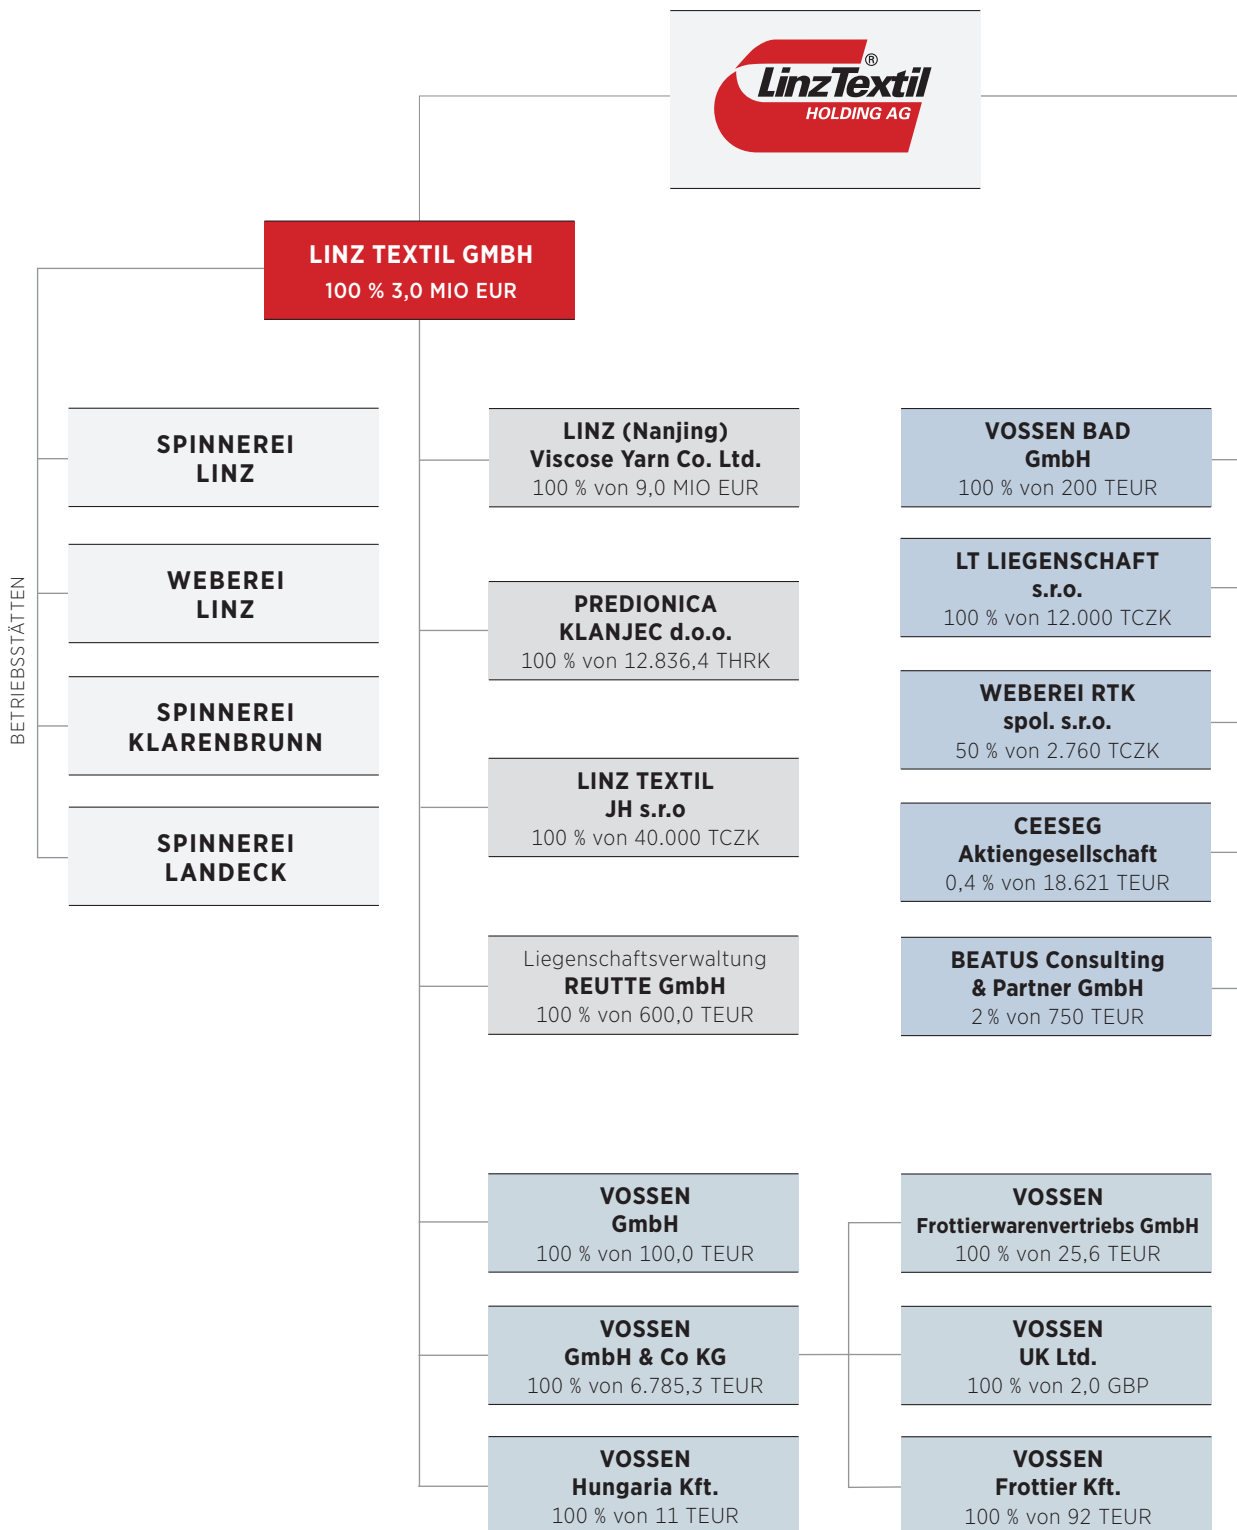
LinzTextil®
HOLDING AG

LINZ TEXTIL GMBH
100 % 3,0 MIO EUR

BETRIEBSSTÄTTEN

SPINNEREI LINZ

WEBEREI LINZ

SPINNEREI KLARENBRUNN

SPINNEREI LANDECK

LINZ (Nanjing) Viscose Yarn Co. Ltd.
100 % von 9,0 MIO EUR

PREDIONICA KLANJEC d.o.o.
100 % von 12.836,4 THRK

LINZ TEXTIL JH s.r.o
100 % von 40.000 TCZK

Liegenschaftsverwaltung
REUTTE GmbH
100 % von 600,0 TEUR

VOSSEN BAD GmbH
100 % von 200 TEUR

LT LIEGENSCHAFT s.r.o.
100 % von 12.000 TCZK

WEBEREI RTK spol. s.r.o.
50 % von 2.760 TCZK

CEESEG Aktiengesellschaft
0,4 % von 18.621 TEUR

BEATUS Consulting & Partner GmbH
2 % von 750 TEUR

VOSSEN GmbH
100 % von 100,0 TEUR

VOSSEN GmbH & Co KG
100 % von 6.785,3 TEUR

VOSSEN Hungaria Kft.
100 % von 11 TEUR

VOSSEN Frottierwarenvertriebs GmbH
100 % von 25,6 TEUR

VOSSEN UK Ltd.
100 % von 2,0 GBP

VOSSEN Frottier Kft.
100 % von 92 TEUR